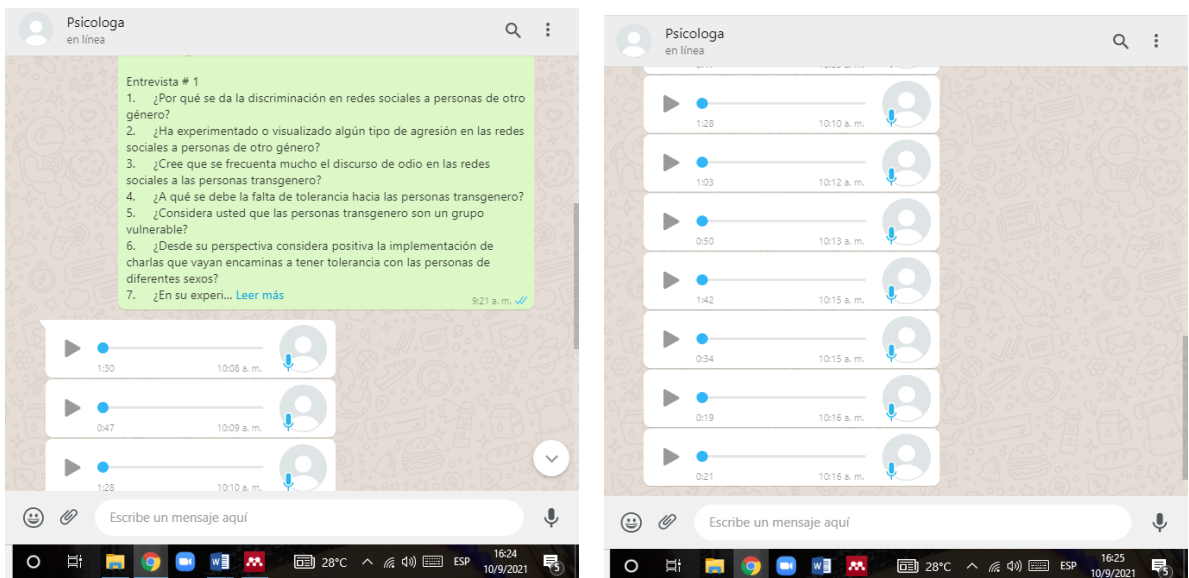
Psicologa
en línea

Entrevista # 1
1. ¿Por qué se da la discriminación en redes sociales a personas de otro género?
2. ¿Ha experimentado o visualizado algún tipo de agresión en las redes sociales a personas de otro género?
3. ¿Cree que se frecuenta mucho el discurso de odio en las redes sociales a las personas transgenero?
4. ¿A qué se debe la falta de tolerancia hacia las personas transgenero?
5. ¿Considera usted que las personas transgenero son un grupo vulnerable?
6. ¿Desde su perspectiva considera positiva la implementación de charlas que vayan encaminas a tener tolerancia con las personas de diferentes sexos?
7. ¿En su experi... Leer más
9:21 a. m.

1:30 10:08 a. m.
0:47 10:09 a. m.
1:28 10:10 a. m.

Escribe un mensaje aquí

28°C ESP 16:24 10/9/2021

Psicologa
en línea

1:28 10:10 a. m.
1:03 10:12 a. m.
0:50 10:13 a. m.
1:42 10:15 a. m.
0:34 10:15 a. m.
0:19 10:16 a. m.
0:21 10:16 a. m.

Escribe un mensaje aquí

28°C ESP 16:25 10/9/2021